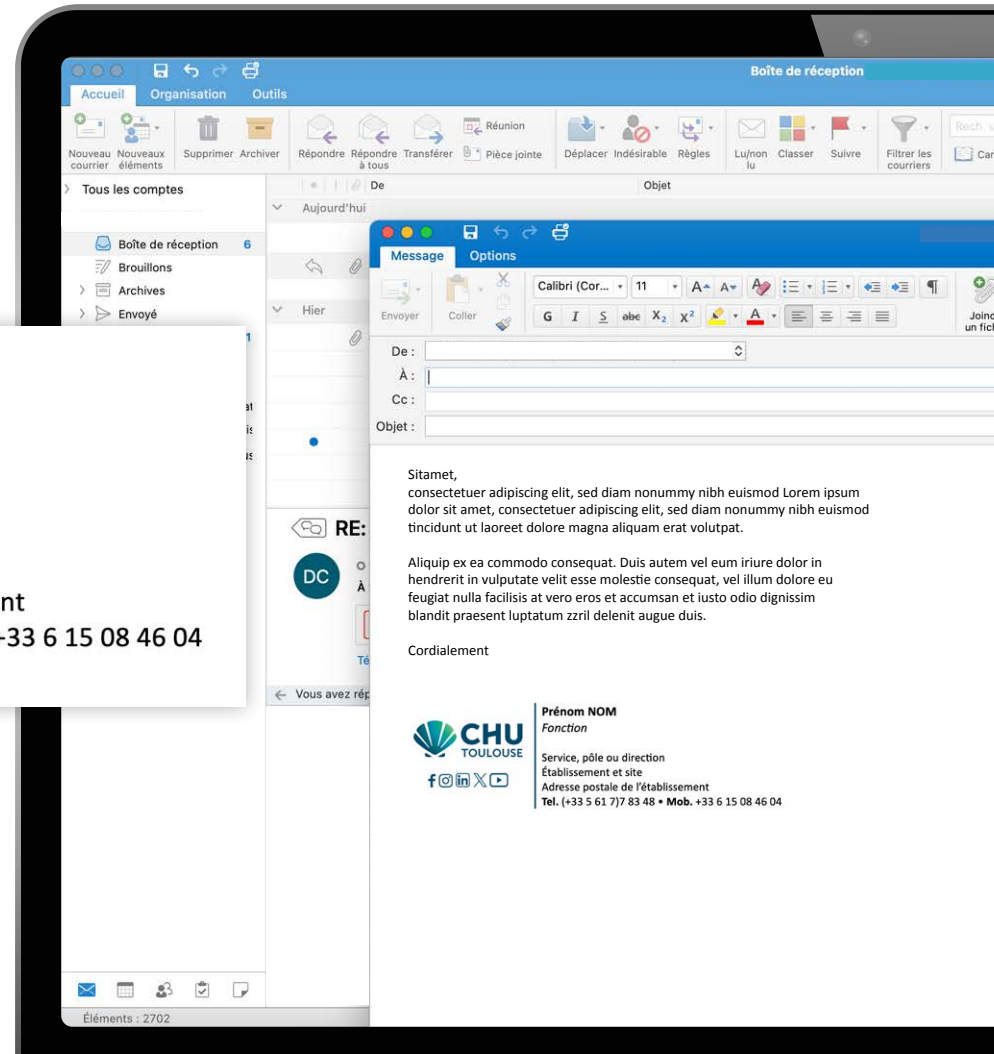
Boîte de réception

Accueil Organisation Outils

Nouveau courrier Nouveaux éléments Supprimer Archiver Répondre Répondre à tous Transférer Réunion Pièce jointe Déplacer Indésirable Règles Lu/non lu Classer Suivre Filtrer les courriers Rech. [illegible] Car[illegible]

Tous les comptes

De Objet

Aujourd'hui

Boîte de réception 6

Brouillons

Archives

Envoyé

Hier

nt
+33 6 15 08 46 04

RE:

DC

Vous avez rép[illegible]

Éléments : 2702

Message Options

Envoyer Coller Calibri (Cor... 11 Joind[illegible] un fich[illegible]

G I S abc $X_2$ $X^2$

De :

À :

Cc :

Objet :

Sitamet,
consectetuer adipiscing elit, sed diam nonummy nibh euismod Lorem ipsum dolor sit amet, consectetuer adipiscing elit, sed diam nonummy nibh euismod tincidunt ut laoreet dolore magna aliquam erat volutpat.

Aliquip ex ea commodo consequat. Duis autem vel eum iriure dolor in hendrerit in vulputate velit esse molestie consequat, vel illum dolore eu feugiat nulla facilisis at vero eros et accumsan et iusto odio dignissim blandit praesent luptatum zzril delenit augue duis.

Cordialement

CHU TOULOUSE

Prénom NOM
Fonction

Service, pôle ou direction
Établissement et site
Adresse postale de l'établissement
Tel. (+33 5 61 7)7 83 48 • Mob. +33 6 15 08 46 04